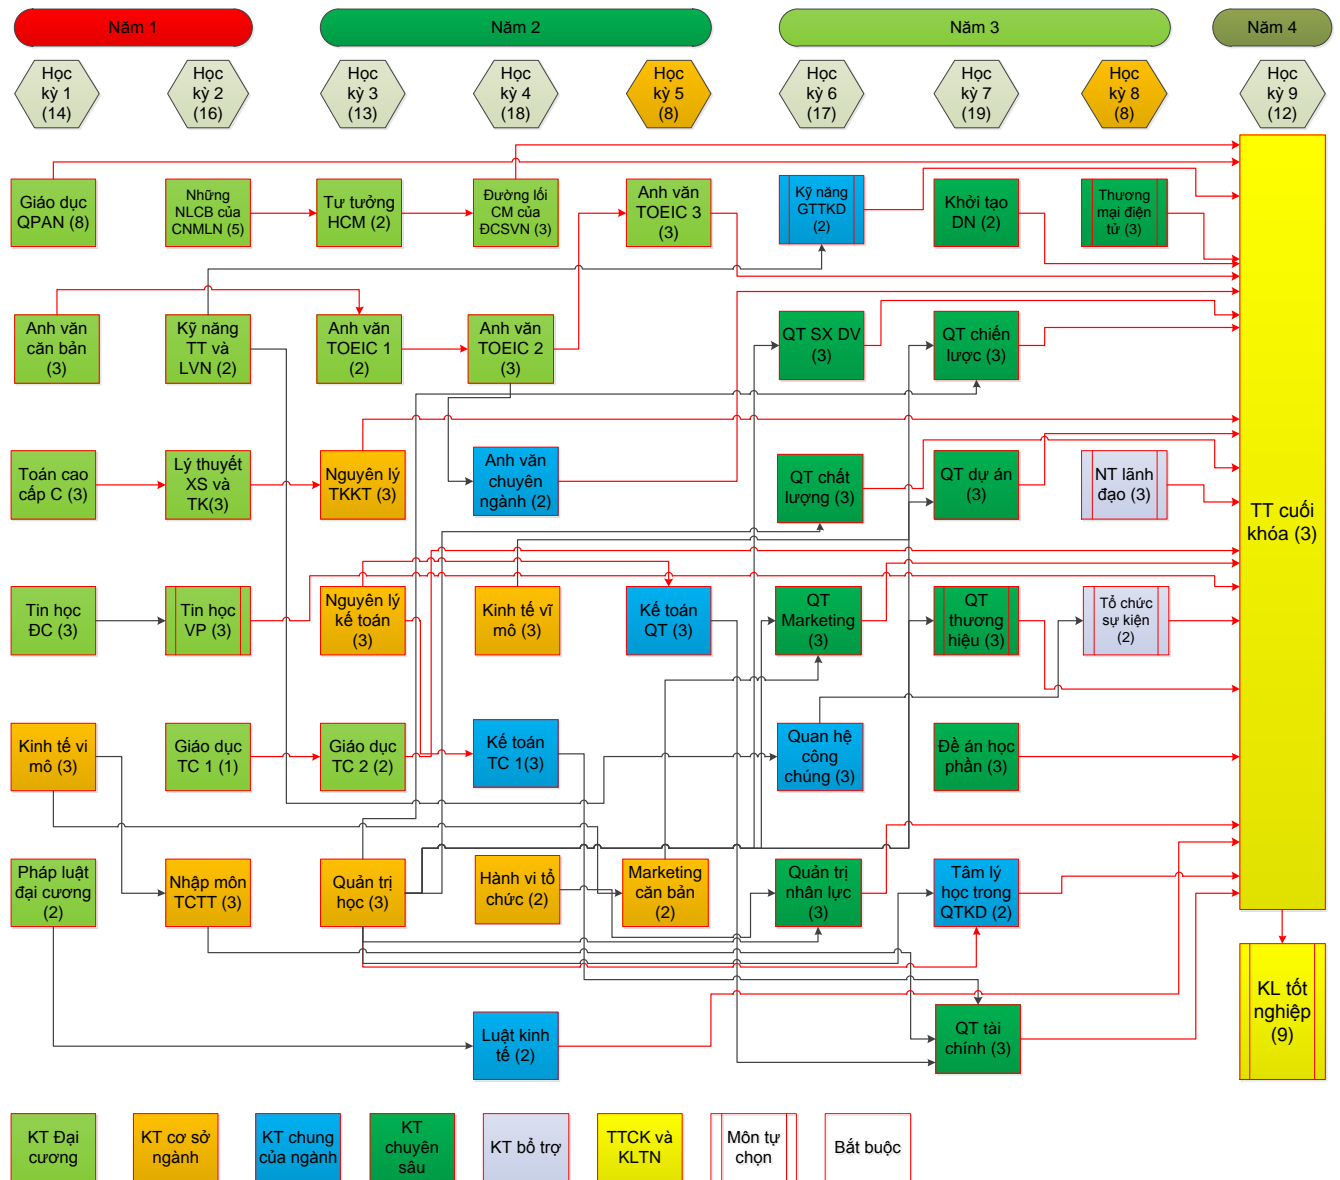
Năm 1
Năm 2
Năm 3
Năm 4

Học kỳ 1 (14)
Học kỳ 2 (16)
Học kỳ 3 (13)
Học kỳ 4 (18)
Học kỳ 5 (8)
Học kỳ 6 (17)
Học kỳ 7 (19)
Học kỳ 8 (8)
Học kỳ 9 (12)

Giáo dục QPAN (8)
Những NLCB của CNMLN (5)
Tư tưởng HCM (2)
Đường lối CM của ĐCSVN (3)
Anh văn TOEIC 3 (3)
Kỹ năng GTTKD (2)
Khởi tạo DN (2)
Thương mại điện tử (3)

Anh văn căn bản (3)
Kỹ năng TT và LVN (2)
Anh văn TOEIC 1 (2)
Anh văn TOEIC 2 (3)
QT SX DV (3)
QT chiến lược (3)

Toán cao cấp C (3)
Lý thuyết XS và TK(3)
Nguyên lý TKKT (3)
Anh văn chuyên ngành (2)
QT chất lượng (3)
QT dự án (3)
NT lãnh đạo (3)

TT cuối khóa (3)

Tin học ĐC (3)
Tin học VP (3)
Nguyên lý kế toán (3)
Kinh tế vĩ mô (3)
Kế toán QT (3)
QT Marketing (3)
QT thương hiệu (3)
Tổ chức sự kiện (2)

Kinh tế vi mô (3)
Giáo dục TC 1 (1)
Giáo dục TC 2 (2)
Kế toán TC 1(3)
Quan hệ công chúng (3)
Đề án học phần (3)

Pháp luật đại cương (2)
Nhập môn TCTT (3)
Quản trị học (3)
Hành vi tổ chức (2)
Marketing căn bản (2)
Quản trị nhân lực (3)
Tâm lý học trong QTKD (2)

Luật kinh tế (2)
QT tài chính (3)
KL tốt nghiệp (9)

KT Đại cương
KT cơ sở ngành
KT chung của ngành
KT chuyên sâu
KT bổ trợ
TTCK và KLTN
Môn tự chọn
Bắt buộc